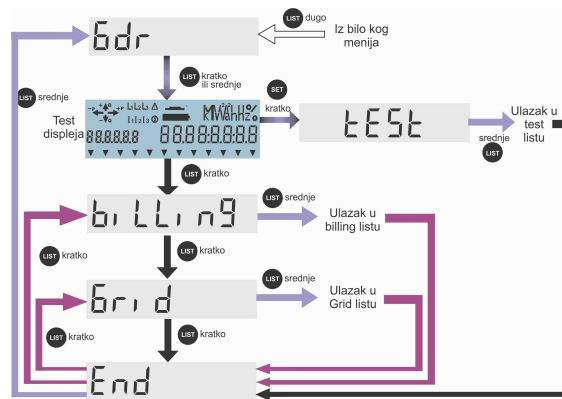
6dr

LIST dugo

Iz bilo kog menija

LIST srednje

LIST kratko ili srednje

Test displeja

kVArWh

SET kratko

tESt

Ulazak u test listu

srednje LIST

LIST kratko

billing

LIST srednje

Ulazak u billing listu

LIST kratko

LIST kratko

Grid

LIST srednje

Ulazak u Grid listu

LIST kratko

LIST kratko

End